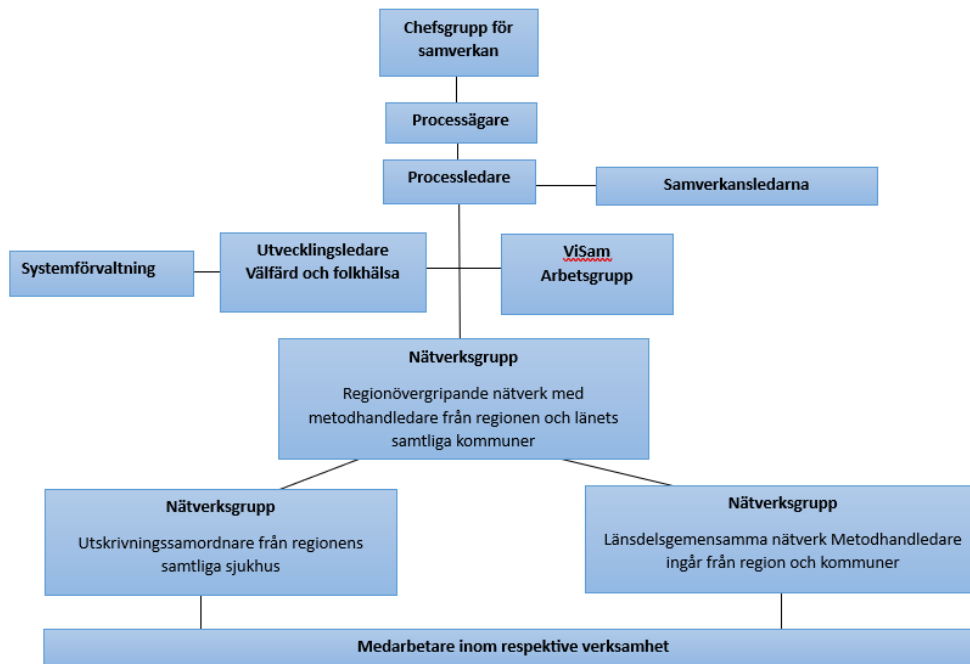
Chefsgrupp för samverkan

Processägare

Processledare

Samverkansledarna

Systemförvaltning

Utvecklingsledare Välfärd och folkhälsa

ViSam Arbetsgrupp

Nätverksgrupp

Regionövergripande nätverk med metodhandledare från regionen och länets samtliga kommuner

Nätverksgrupp

Utskrivningssamordnare från regionens samtliga sjukhus

Nätverksgrupp

Länsdelsgemensamma nätverk Metodhandledare ingår från region och kommuner

Medarbetare inom respektive verksamhet